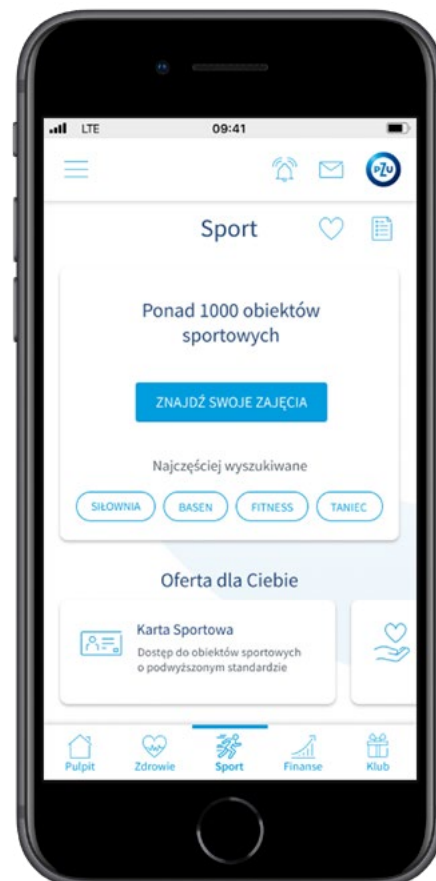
LTE 09:41

PZU

Sport

Ponad 1000 obiektów sportowych

ZNAJDŹ SWOJE ZAJĘCIA

Najczęściej wyszukiwane

SIŁOWNIA BASEN FITNESS TANIEC

Oferta dla Ciebie

Karta Sportowa
Dostęp do obiektów sportowych o podwyższonym standardzie

Pulpit Zdrowie Sport Finanse Klub